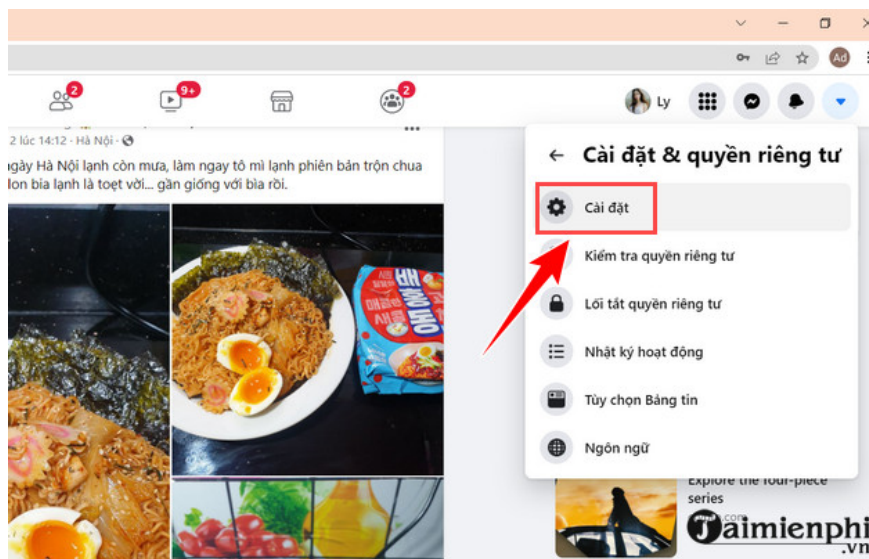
Ad

2 9+ 2

Ly

2 lúc 14:12 · Hà Nội ·

ngày Hà Nội lạnh còn mưa, làm ngay tô mì lạnh phiên bản trộn chua lon bia lạnh là toẹt vời... gần giống với bia rồi.

← Cài đặt & quyền riêng tư

Cài đặt

Kiểm tra quyền riêng tư

Lối tắt quyền riêng tư

Nhật ký hoạt động

Tùy chọn Bảng tin

Ngôn ngữ

Explore the four-piece series

Taimienphi.vn